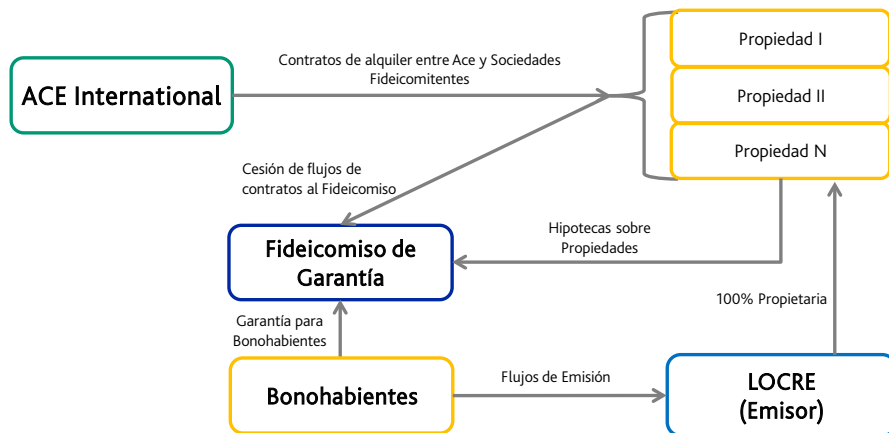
ACE International

Contratos de alquiler entre Ace y Sociedades Fideicomitentes

Propiedad I

Propiedad II

Propiedad N

Cesión de flujos de contratos al Fideicomiso

Fideicomiso de Garantía

Hipotecas sobre Propiedades

100% Propietaria

Garantía para Bonohabientes

Bonohabientes

Flujos de Emisión

LOCRE (Emisor)